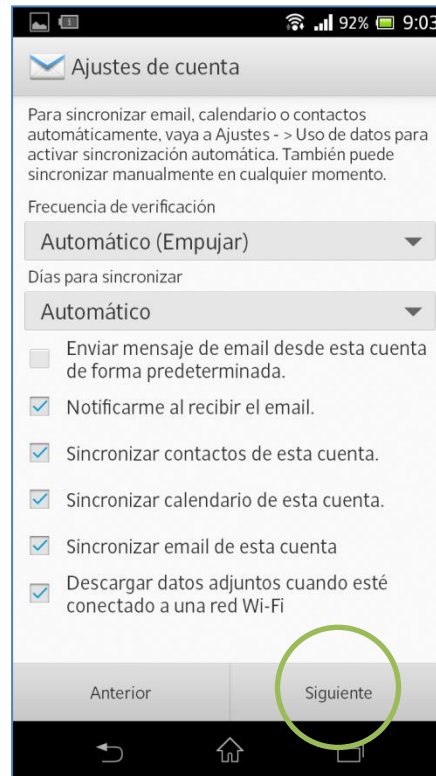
92% 9:03

Ajustes de cuenta

Para sincronizar email, calendario o contactos automáticamente, vaya a Ajustes - > Uso de datos para activar sincronización automática. También puede sincronizar manualmente en cualquier momento.

Frecuencia de verificación

Automático (Empujar)

Días para sincronizar

Automático

Enviar mensaje de email desde esta cuenta de forma predeterminada.

Notificarme al recibir el email.

Sincronizar contactos de esta cuenta.

Sincronizar calendario de esta cuenta.

Sincronizar email de esta cuenta

Descargar datos adjuntos cuando esté conectado a una red Wi-Fi

Anterior

Siguiente